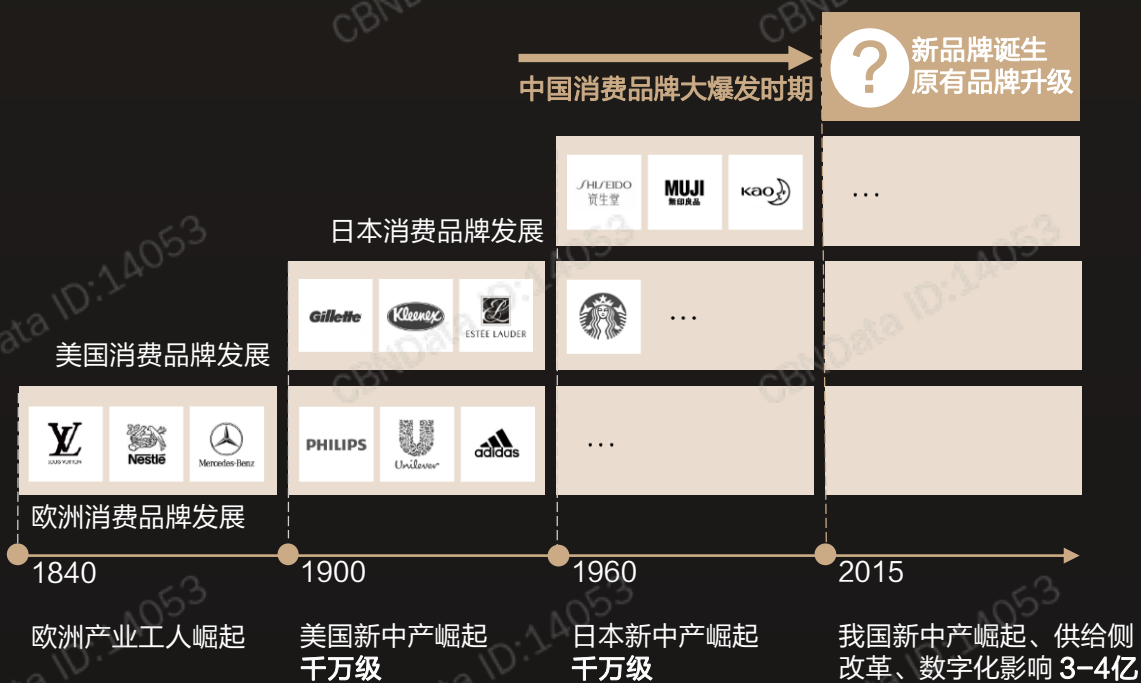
CBNData ID:14053

中国消费品牌大爆发时期

?
新品牌诞生
原有品牌升级

SHISEIDO
資生堂

MUJI
無印良品

kao

…

日本消费品牌发展

Gillette

Kleenex

ESTĒE LAUDER

…

美国消费品牌发展

LOUIS VUITTON

Nestlé

Mercedes-Benz

PHILIPS

Unilever

adidas

…

欧洲消费品牌发展

1840

1900

1960

2015

欧洲产业工人崛起

美国新中产崛起
千万级

日本新中产崛起
千万级

我国新中产崛起、供给侧改革、数字化影响 3-4亿